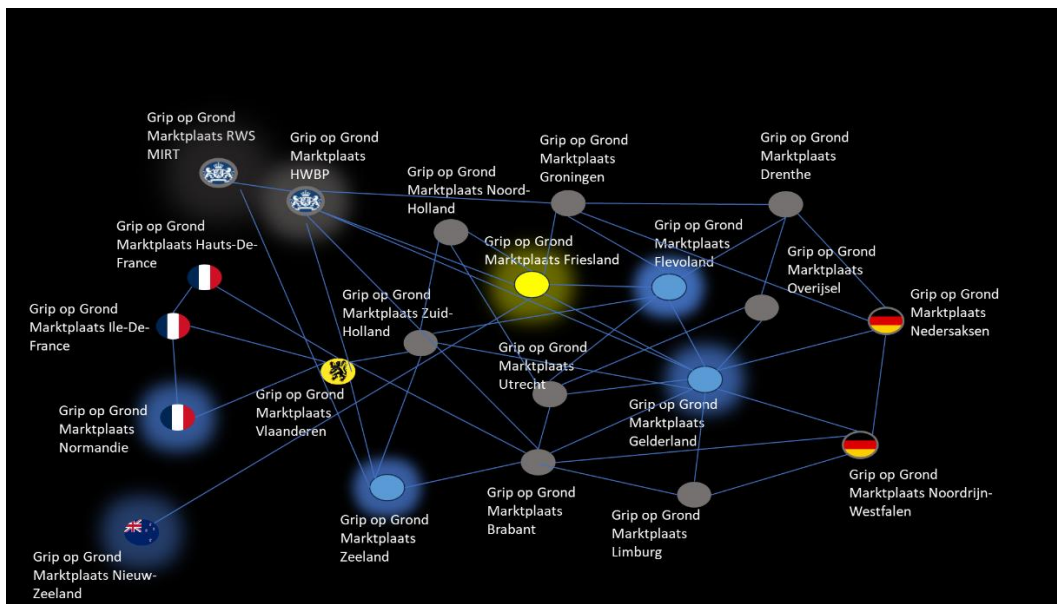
Grip op Grond Marktplaats RWS MIRT

Grip op Grond Marktplaats HWBP

Grip op Grond Marktplaats Groningen

Grip op Grond Marktplaats Drenthe

Grip op Grond Marktplaats Noord-Holland

Grip op Grond Marktplaats Hauts-De-France

Grip op Grond Marktplaats Friesland

Grip op Grond Marktplaats Flevoland

Grip op Grond Marktplaats Overijsel

Grip op Grond Marktplaats Ile-De-France

Grip op Grond Marktplaats Zuid-Holland

Grip op Grond Marktplaats Nedersaksen

Grip op Grond Marktplaats Utrecht

Grip op Grond Marktplaats Vlaanderen

Grip op Grond Marktplaats Normandie

Grip op Grond Marktplaats Gelderland

Grip op Grond Marktplaats Noordrijn-Westfalen

Grip op Grond Marktplaats Brabant

Grip op Grond Marktplaats Zeeland

Grip op Grond Marktplaats Limburg

Grip op Grond Marktplaats Nieuw-Zeeland